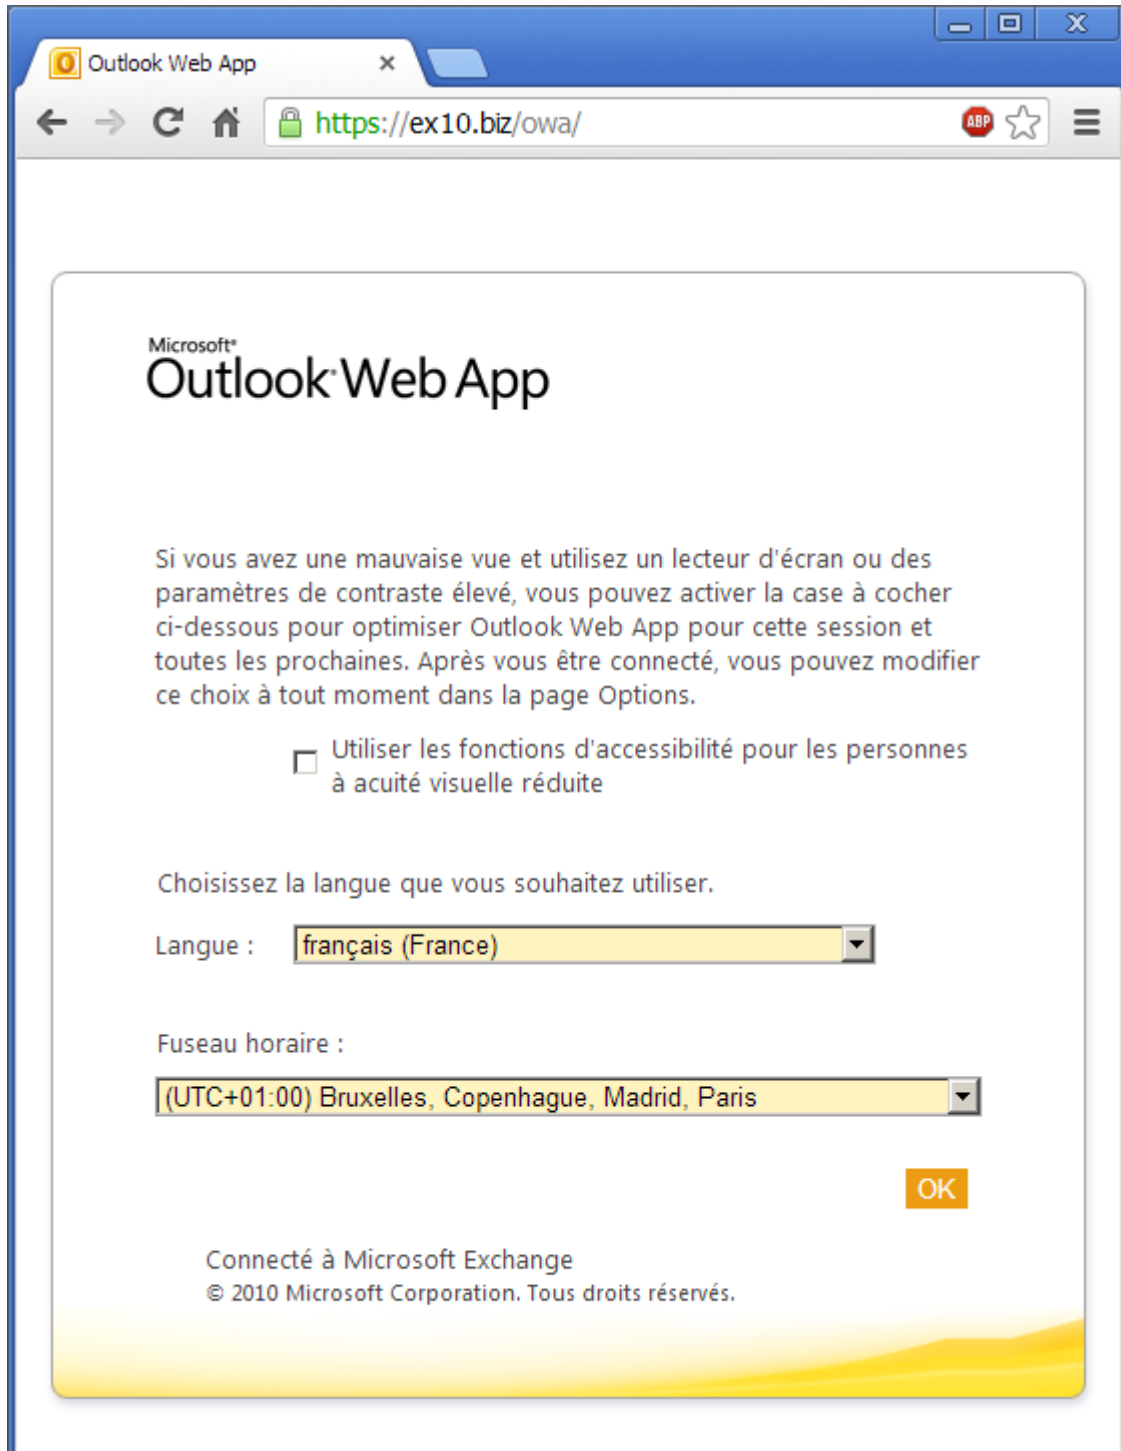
Outlook Web App ×

https://ex10.biz/owa/

ABP

Microsoft®
Outlook Web App

Si vous avez une mauvaise vue et utilisez un lecteur d'écran ou des paramètres de contraste élevé, vous pouvez activer la case à cocher ci-dessous pour optimiser Outlook Web App pour cette session et toutes les prochaines. Après vous être connecté, vous pouvez modifier ce choix à tout moment dans la page Options.

Utiliser les fonctions d'accessibilité pour les personnes à acuité visuelle réduite

Choisissez la langue que vous souhaitez utiliser.

Langue : français (France)

Fuseau horaire :

(UTC+01:00) Bruxelles, Copenhague, Madrid, Paris

OK

Connecté à Microsoft Exchange
© 2010 Microsoft Corporation. Tous droits réservés.